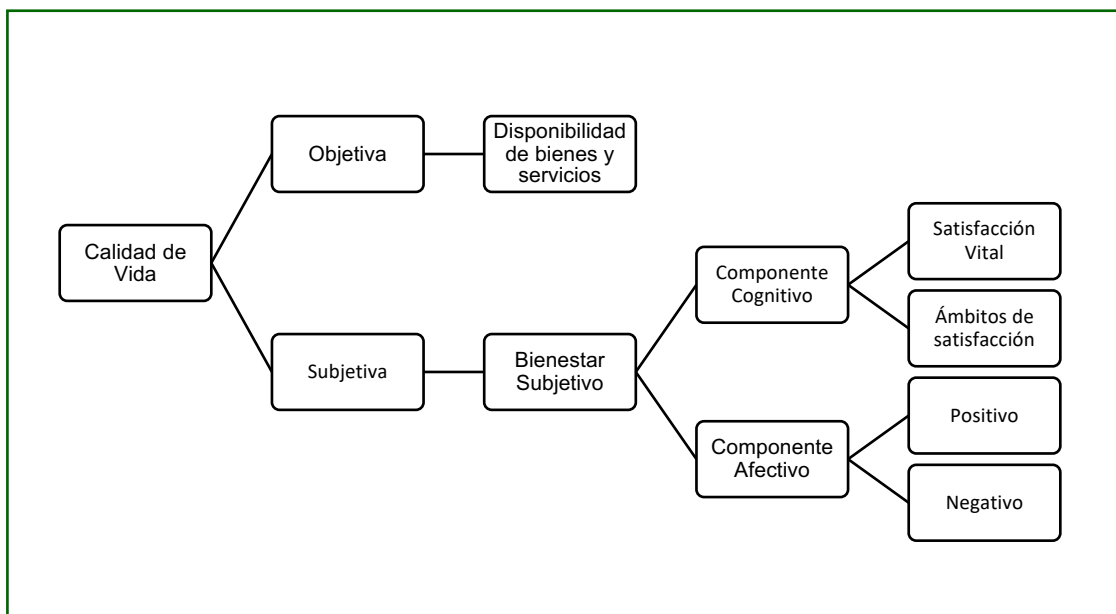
Calidad de Vida

Objetiva

Disponibilidad de bienes y servicios

Subjetiva

Bienestar Subjetivo

Componente Cognitivo

Satisfacción Vital

Ámbitos de satisfacción

Componente Afectivo

Positivo

Negativo